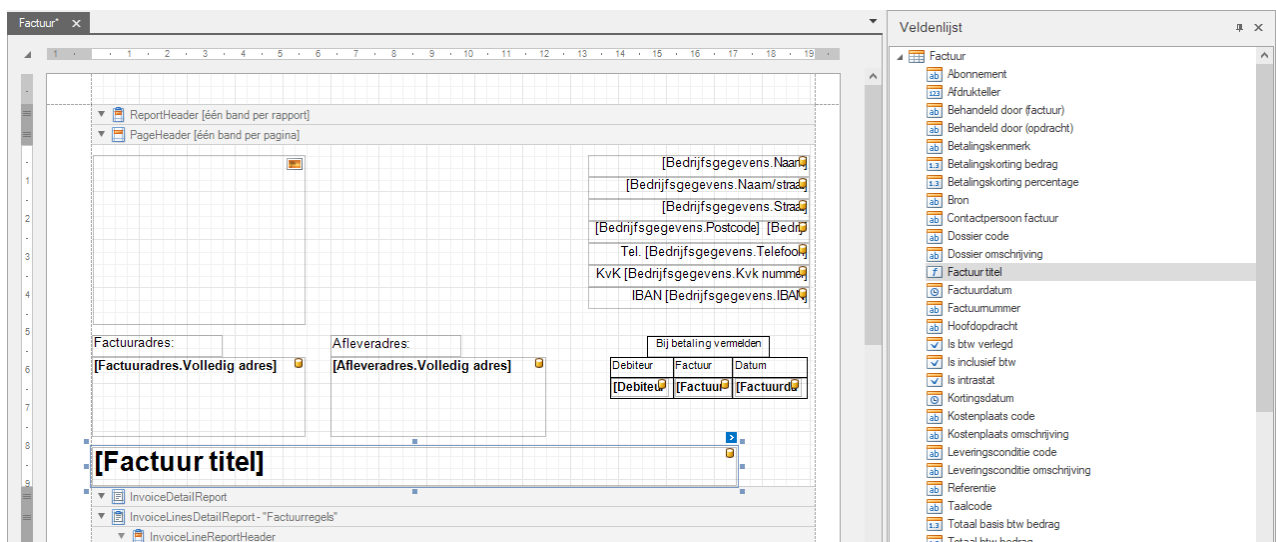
Factuur* ×

1 · 1 · 2 · 3 · 4 · 5 · 6 · 7 · 8 · 9 · 10 · 11 · 12 · 13 · 14 · 15 · 16 · 17 · 18 · 19

ReportHeader [één band per rapport]
PageHeader [één band per pagina]

[Bedrijfsgegevens.Naam
[Bedrijfsgegevens.Naam/stra
[Bedrijfsgegevens.Stra
[Bedrijfsgegevens.Postcode] [Bedri
Tel. [Bedrijfsgegevens.Telefoo
KvK [Bedrijfsgegevens.Kvk numme
IBAN [Bedrijfsgegevens.IBAN

Factuuradres:
[Factuuradres.Volledig adres]

Afleveradres:
[Afleveradres.Volledig adres]

Bij betaling vermelden

| Debiteur | Factuur | Datum |
|---|---|---|
| [Debiteu | [Factuu | [Factuurd |

[Factuur titel]

InvoiceDetailReport
InvoiceLinesDetailReport - "Factuurregels"
InvoiceLineReportHeader

Veldenlijst
Factuur
Abonnement
Afdrukteller
Behandeld door (factuur)
Behandeld door (opdracht)
Betalingskenmerk
Betalingskorting bedrag
Betalingskorting percentage
Bron
Contactpersoon factuur
Dossier code
Dossier omschrijving
Factuur titel
Factuurdatum
Factuurnummer
Hoofdopdracht
Is btw verlegd
Is inclusief btw
Is intrastat
Kortingsdatum
Kostenplaats code
Kostenplaats omschrijving
Leveringsconditie code
Leveringsconditie omschrijving
Referentie
Taalcode
Totaal basis btw bedrag
Totaal btw bedrag